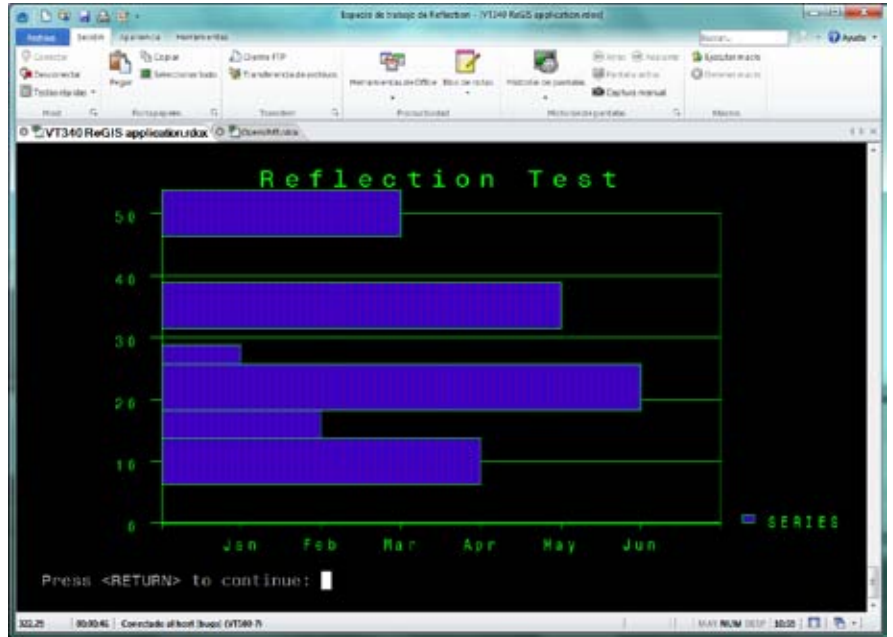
Espacio de trabajo de Reflection - [VT340 ReGIS application.rdox]

Archivo | Sesión | Apariencia | Herramientas

Buscar... | Ayuda

Conectar
Desconectar
Teclas rápidas
Host

Pegar
Copiar
Seleccionar todo
Portapapeles

Cliente FTP
Transferencia de archivos
Transferir

Herramientas de Office
Bloc de notas
Productividad

Historial de pantallas
Iniciar
Pantalla activa
Captura manual
Historial de pantallas

Ejecutar macro
Detener macro
Macros

VT340 ReGIS application.rdox | OpenVMS.rdox

Reflection Test

50
40
30
20
10
0

Jan Feb Mar Apr May Jun

SERIES

Press <RETURN> to continue:

322,25 | 00:00:46 | Conectado al host [lsupo] (VT340-7) | MAY NUM DESP | 10:35